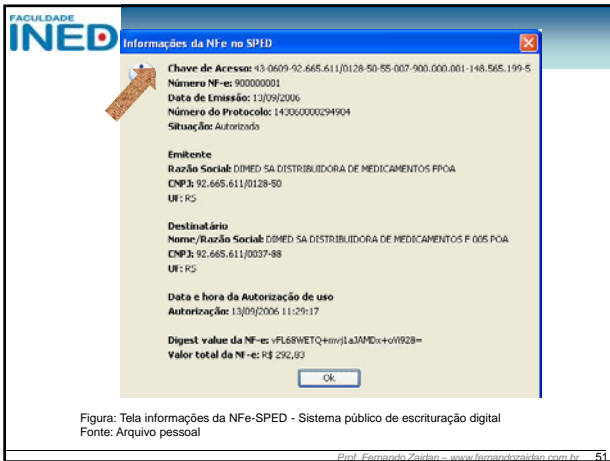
FACULDADE
INED

Informações da NFe no SPED

Chave de Acesso: 43-0609-92.665.611/0128-50-55-007-900.000.001-148.565.199-5
Número NF-e: 900000001
Data de Emissão: 13/09/2006
Número do Protocolo: 143060000294904
Situação: Autorizada

Emitente
Razão Social: DIMED SA DISTRIBUIDORA DE MEDICAMENTOS FPOA
CNPJ: 92.665.611/0128-50
UF: RS

Destinatário
Nome/Razão Social: DIMED SA DISTRIBUIDORA DE MEDICAMENTOS F 005 POA
CNPJ: 92.665.611/0037-88
UF: RS

Data e hora da Autorização de uso
Autorização: 13/09/2006 11:29:17

Digest value da NF-e: vFL68WETQ+mvj1aJAMDx+oWI928=
Valor total da NF-e: R$ 292,83

Ok

Figura: Tela informações da NFe-SPED - Sistema público de escrituração digital
Fonte: Arquivo pessoal

Prof. Fernando Zaidan – www.fernandozaidan.com.br 51